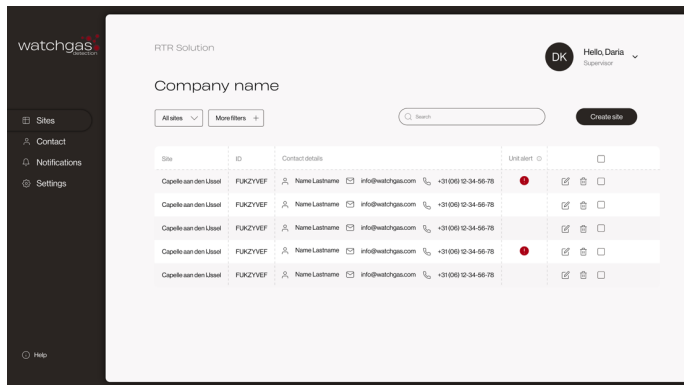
watchgas detection

Sites
Contact
Notifications
Settings

Help

RTR Solution

DK Hello, Daria
Supervisor

Company name

All sites
More filters +

Search

Create site

| Site | ID | Contact details | Unit alert | |
|---|---|---|---|---|
| Capelle aan den IJssel | FUKZYVEF | Name Lastname info@watchgas.com +31 (06) 12-34-56-78 | ! | |
| Capelle aan den IJssel | FUKZYVEF | Name Lastname info@watchgas.com +31 (06) 12-34-56-78 | | |
| Capelle aan den IJssel | FUKZYVEF | Name Lastname info@watchgas.com +31 (06) 12-34-56-78 | | |
| Capelle aan den IJssel | FUKZYVEF | Name Lastname info@watchgas.com +31 (06) 12-34-56-78 | ! | |
| Capelle aan den IJssel | FUKZYVEF | Name Lastname info@watchgas.com +31 (06) 12-34-56-78 | | |